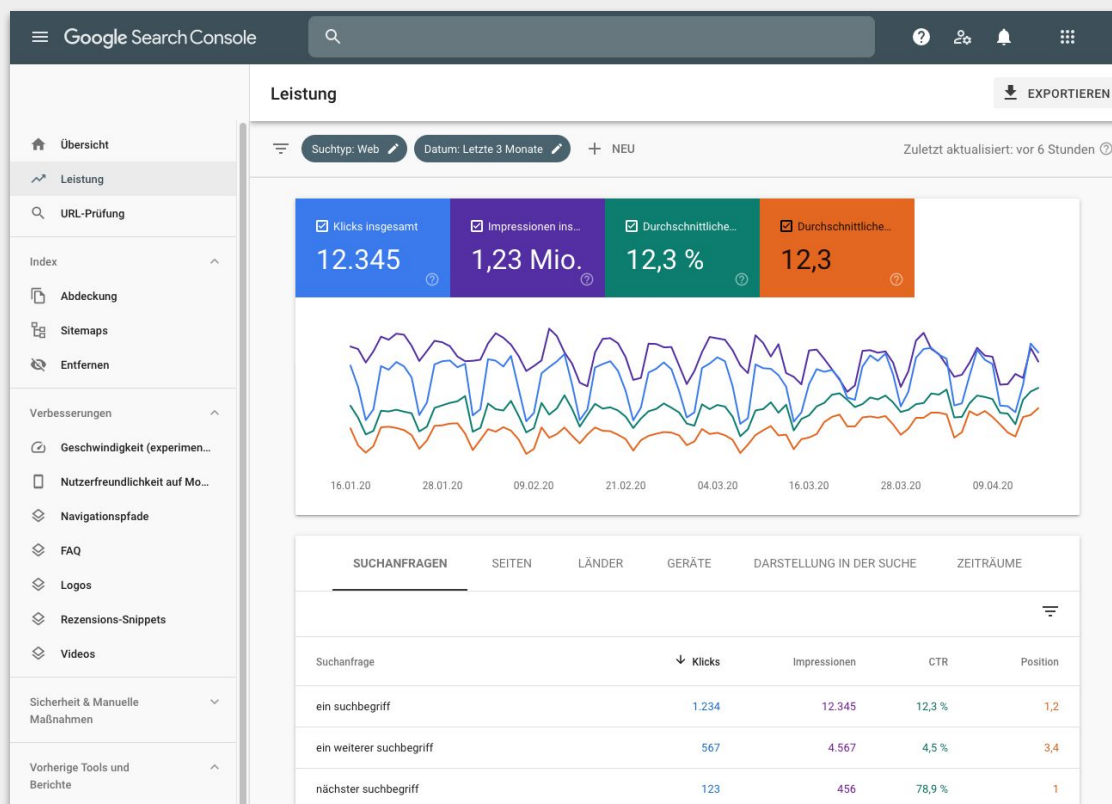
Google Search Console

Leistung

EXPORTIEREN

Übersicht
Leistung
URL-Prüfung

Index
Abdeckung
Sitemaps
Entfernen

Verbesserungen
Geschwindigkeit (experimen...
Nutzerfreundlichkeit auf Mo...
Navigationspfade
FAQ
Logos
Rezensions-Snippets
Videos

Sicherheit & Manuelle Maßnahmen

Vorherige Tools und Berichte

Suchtyp: Web
Datum: Letzte 3 Monate
NEU

Zuletzt aktualisiert: vor 6 Stunden

Klicks insgesamt
12.345

Impressionen ins...
1,23 Mio.

Durchschnittliche...
12,3 %

Durchschnittliche...
12,3

16.01.20 28.01.20 09.02.20 21.02.20 04.03.20 16.03.20 28.03.20 09.04.20

SUCHANFRAGEN SEITEN LÄNDER GERÄTE DARSTELLUNG IN DER SUCHE ZEITRÄUME

| Suchanfrage | Klicks | Impressionen | CTR | Position |
|---|---|---|---|---|
| ein suchbegriff | 1.234 | 12.345 | 12,3 % | 1,2 |
| ein weiterer suchbegriff | 567 | 4.567 | 4,5 % | 3,4 |
| nächster suchbegriff | 123 | 456 | 78,9 % | 1 |